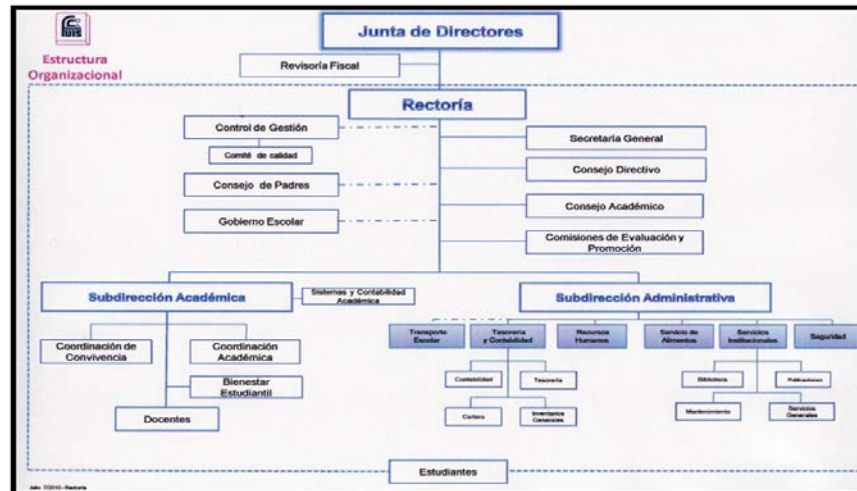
Estructura Organizacional

Junta de Directores

Revisoría Fiscal

Rectoría

Control de Gestión

Comité de calidad

Consejo de Padres

Gobierno Escolar

Secretaría General

Consejo Directivo

Consejo Académico

Comisiones de Evaluación y Promoción

Subdirección Académica

Sistemas y Contabilidad Académica

Subdirección Administrativa

Coordinación de Convivencia

Coordinación Académica

Bienestar Estudiantil

Docentes

Transporte Escolar

Tesorería y Contabilidad

Recursos Humanos

Servicio de Alimentos

Servicios Institucionales

Seguridad

Contabilidad

Tesorería

Cartera

Inventarios Generales

Biblioteca

Publicaciones

Mantenimiento

Servicios Generales

Estudiantes

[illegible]